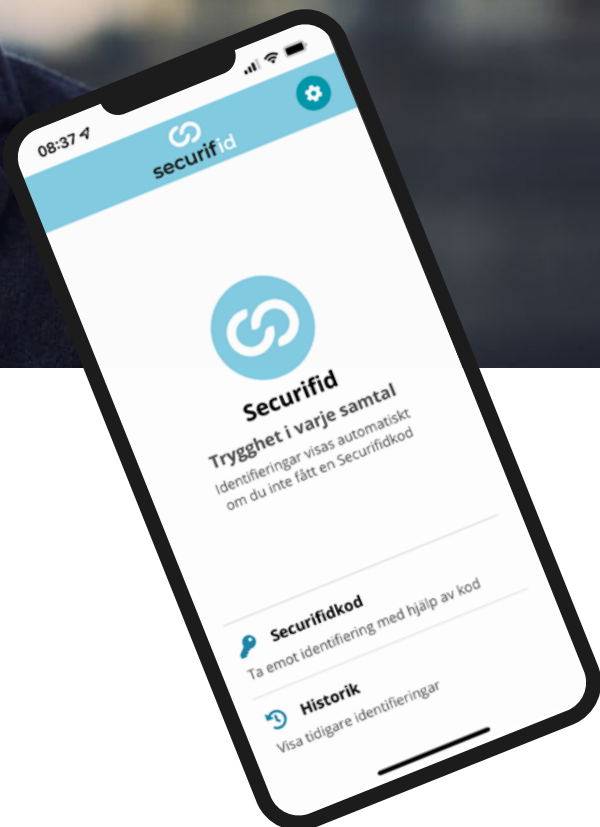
08:37

securifid

Securifid

Trygghet i varje samtal

Identifieringar visas automatiskt om du inte fått en Securifidkod

Securifidkod

Ta emot identifiering med hjälp av kod

Historik

Visa tidigare identifieringar